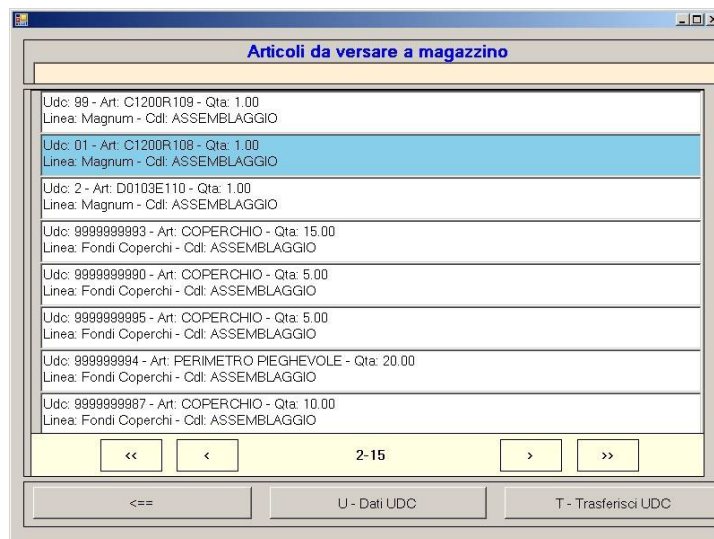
Articoli da versare a magazzino

Udc: 99 - Art: C1200R109 - Qta: 1.00
Linea: Magnum - Cdl: ASSEMBLAGGIO

Udc: 01 - Art: C1200R108 - Qta: 1.00
Linea: Magnum - Cdl: ASSEMBLAGGIO

Udc: 2 - Art: D0103E110 - Qta: 1.00
Linea: Magnum - Cdl: ASSEMBLAGGIO

Udc: 9999999993 - Art: COPERCHIO - Qta: 15.00
Linea: Fondi Coperchi - Cdl: ASSEMBLAGGIO

Udc: 9999999990 - Art: COPERCHIO - Qta: 5.00
Linea: Fondi Coperchi - Cdl: ASSEMBLAGGIO

Udc: 9999999995 - Art: COPERCHIO - Qta: 5.00
Linea: Fondi Coperchi - Cdl: ASSEMBLAGGIO

Udc: 999999994 - Art: PERIMETRO PIEGHEVOLE - Qta: 20.00
Linea: Fondi Coperchi - Cdl: ASSEMBLAGGIO

Udc: 9999999987 - Art: COPERCHIO - Qta: 10.00
Linea: Fondi Coperchi - Cdl: ASSEMBLAGGIO

‹‹ ‹ 2-15 › ››

<== U - Dati UDC T - Trasferisci UDC